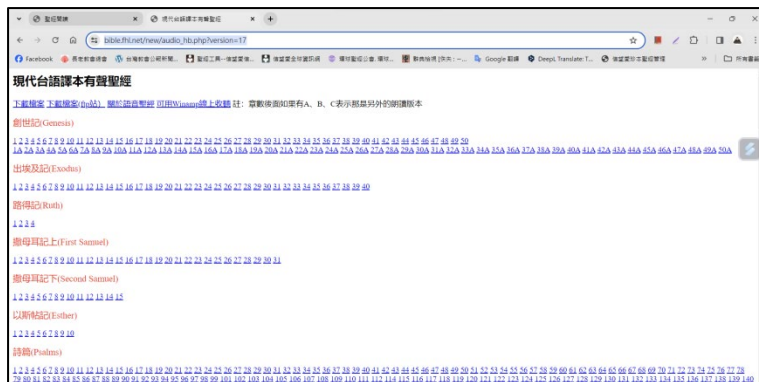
聖經閱讀 × 現代台語譯本有聲聖經 × +

bible.fhl.net/new/audio_hb.php?version=17

Facebook 長老教會總會 台灣教會公報新聞 聖經工具 信望愛 信望愛全球資訊網 播放聖經公會 新典華語 Google 翻譯 DeepL Translate 信望愛台本聖經閱讀 所有書籤

現代台語譯本有聲聖經

下載檔案 下載檔案(tp站) 關於語音聖經 可用Winamp線上收聽 註：章數後面如果有A、B、C表示是另外的朗讀版本

創世記(Genesis)

1 2 3 4 5 6 7 8 9 10 11 12 13 14 15 16 17 18 19 20 21 22 23 24 25 26 27 28 29 30 31 32 33 34 35 36 37 38 39 40 41 42 43 44 45 46 47 48 49 50 1A 2A 3A 4A 5A 6A 7A 8A 9A 10A 11A 12A 13A 14A 15A 16A 17A 18A 19A 20A 21A 22A 23A 24A 25A 26A 27A 28A 29A 30A 31A 32A 33A 34A 35A 36A 37A 38A 39A 40A 41A 42A 43A 44A 45A 46A 47A 48A 49A 50A

出埃及記(Exodus)

1 2 3 4 5 6 7 8 9 10 11 12 13 14 15 16 17 18 19 20 21 22 23 24 25 26 27 28 29 30 31 32 33 34 35 36 37 38 39 40

路得記(Ruth)

1 2 3 4

撒母耳記上(First Samuel)

1 2 3 4 5 6 7 8 9 10 11 12 13 14 15 16 17 18 19 20 21 22 23 24 25 26 27 28 29 30 31

撒母耳記下(Second Samuel)

1 2 3 4 5 6 7 8 9 10 11 12 13 14 15

以斯帖記(Esther)

1 2 3 4 5 6 7 8 9 10

詩篇(Psalms)

1 2 3 4 5 6 7 8 9 10 11 12 13 14 15 16 17 18 19 20 21 22 23 24 25 26 27 28 29 30 31 32 33 34 35 36 37 38 39 40 41 42 43 44 45 46 47 48 49 50 51 52 53 54 55 56 57 58 59 60 61 62 63 64 65 66 67 68 69 70 71 72 73 74 75 76 77 78 79 80 81 82 83 84 85 86 87 88 89 90 91 92 93 94 95 96 97 98 99 100 101 102 103 104 105 106 107 108 109 110 111 112 113 114 115 116 117 118 119 120 121 122 123 124 125 126 127 128 129 130 131 132 133 134 135 136 137 138 139 140